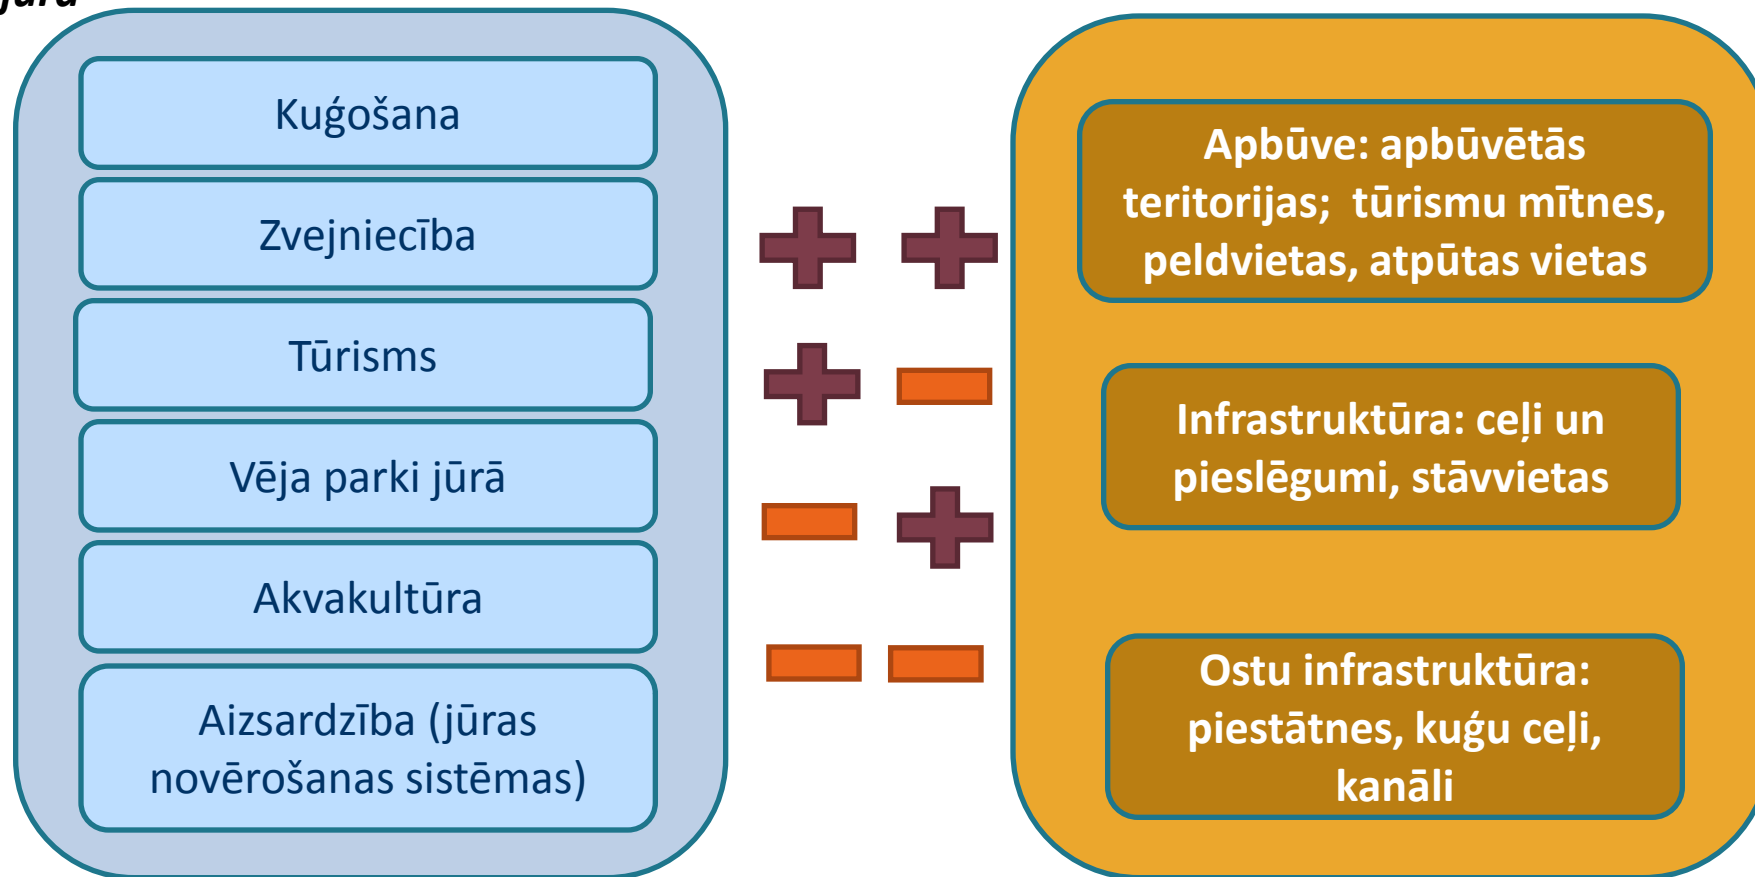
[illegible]

Kuģošana

Zvejniecība

Tūrisms

Vēja parki jūrā

Akvakultūra

Aizsardzība (jūras novērošanas sistēmas)

Apbūve: apbūvētās teritorijas; tūrismu mītnes, peldvietas, atpūtas vietas

Infrastruktūra: ceļi un pieslēgumi, stāvvietas

Ostu infrastruktūra: piestātnes, kuģu ceļi, kanāli